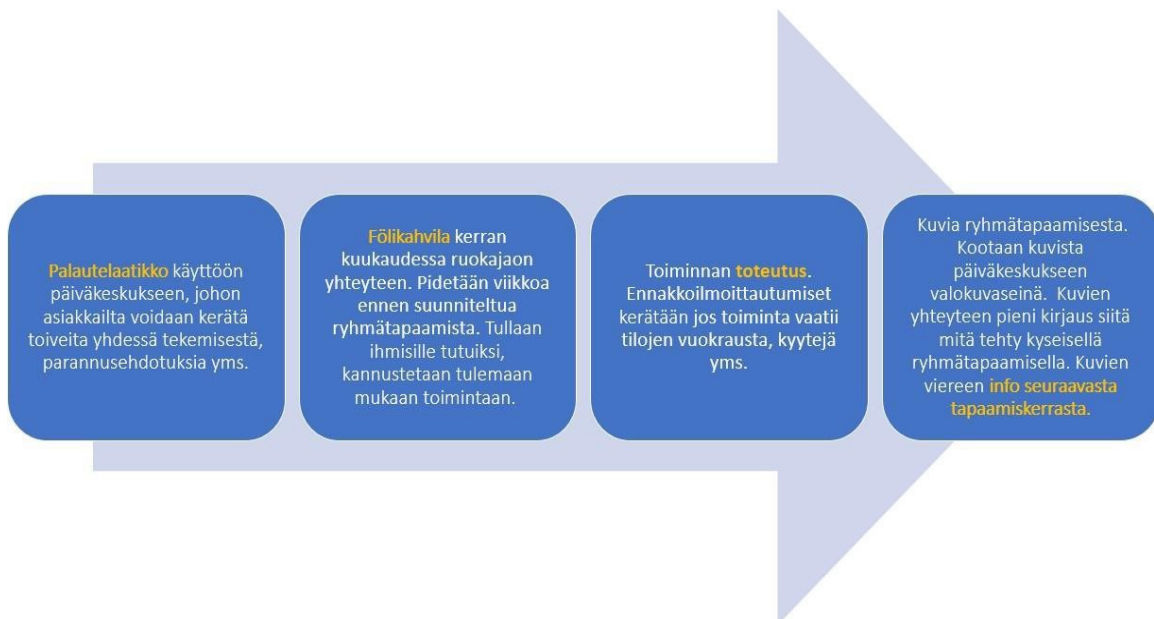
Palautelaatikko käyttöön päiväkeskukseen, johon asiakkailta voidaan kerätä toiveita yhdessä tekemisestä, parannusehdotuksia yms.

Fölikahvila kerran kuukaudessa ruokajaon yhteyteen. Pidetään viikkoa ennen suunniteltua ryhmätapaamista. Tullaan ihmisille tutuiksi, kannustetaan tulemaan mukaan toimintaan.

Toiminnan toteutus. Ennakkoilmoittautumiset kerätään jos toiminta vaatii tilojen vuokrausta, kyytejä yms.

Kuvia ryhmätapaamisesta. Kootaan kuvista päiväkeskukseen valokuvaseinä. Kuvien yhteyteen pieni kirjaus siitä mitä tehty kyseisellä ryhmätapaamisella. Kuvien viereen info seuraavasta tapaamiskerrasta.